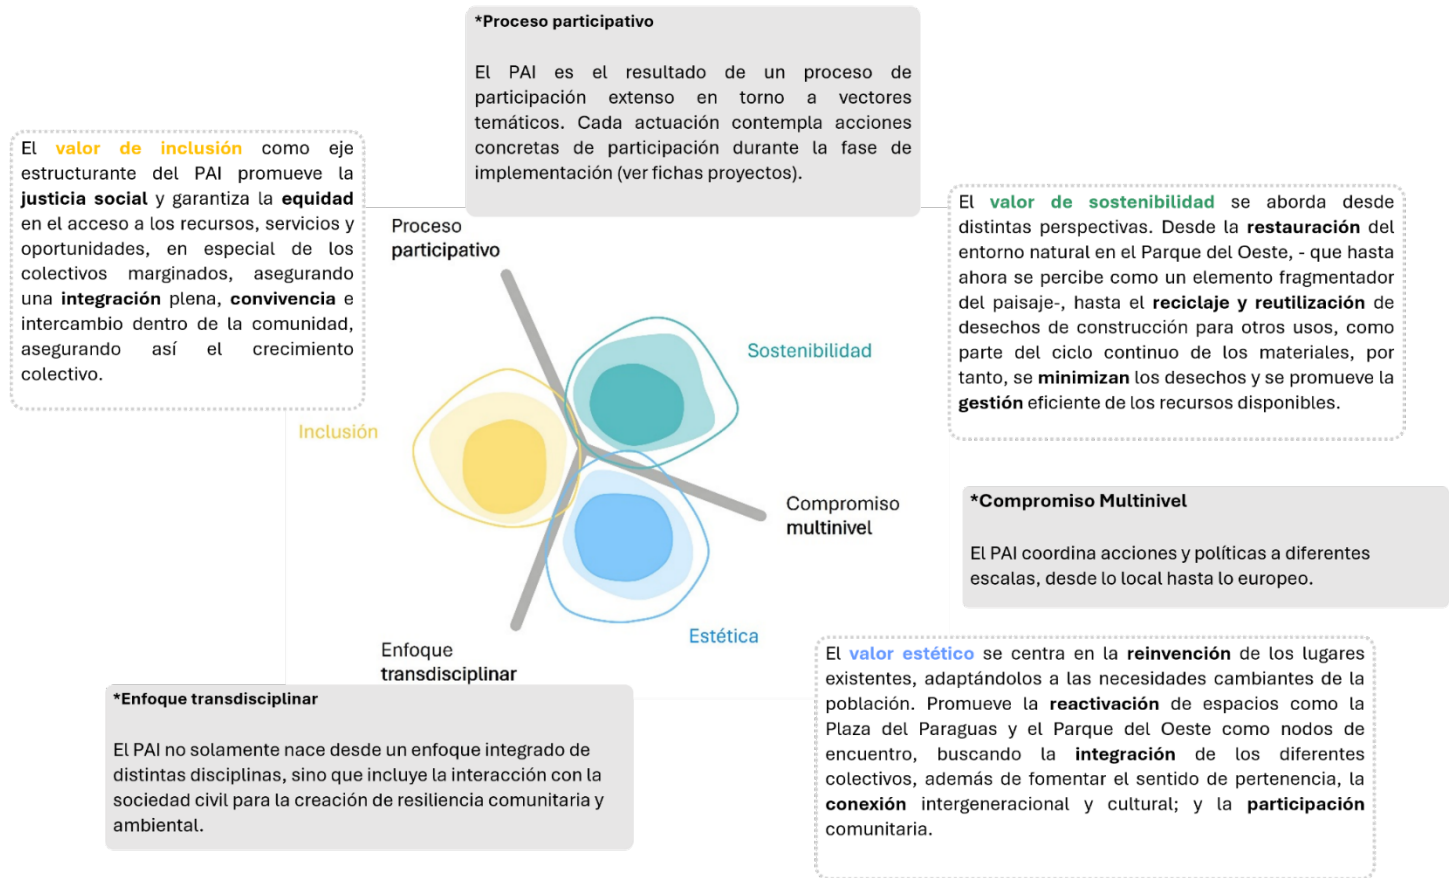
*Proceso participativo

El PAI es el resultado de un proceso de participación extenso en torno a vectores temáticos. Cada actuación contempla acciones concretas de participación durante la fase de implementación (ver fichas proyectos).

El valor de inclusión como eje estructurante del PAI promueve la justicia social y garantiza la equidad en el acceso a los recursos, servicios y oportunidades, en especial de los colectivos marginados, asegurando una integración plena, convivencia e intercambio dentro de la comunidad, asegurando así el crecimiento colectivo.

El valor de sostenibilidad se aborda desde distintas perspectivas. Desde la restauración del entorno natural en el Parque del Oeste, - que hasta ahora se percibe como un elemento fragmentador del paisaje-, hasta el reciclaje y reutilización de desechos de construcción para otros usos, como parte del ciclo continuo de los materiales, por tanto, se minimizan los desechos y se promueve la gestión eficiente de los recursos disponibles.

Proceso participativo

Sostenibilidad

Inclusión

Compromiso multinivel

Estética

Enfoque transdisciplinar

*Compromiso Multinivel

El PAI coordina acciones y políticas a diferentes escalas, desde lo local hasta lo europeo.

*Enfoque transdisciplinar

El PAI no solamente nace desde un enfoque integrado de distintas disciplinas, sino que incluye la interacción con la sociedad civil para la creación de resiliencia comunitaria y ambiental.

El valor estético se centra en la reinvención de los lugares existentes, adaptándolos a las necesidades cambiantes de la población. Promueve la reactivación de espacios como la Plaza del Paraguas y el Parque del Oeste como nodos de encuentro, buscando la integración de los diferentes colectivos, además de fomentar el sentido de pertenencia, la conexión intergeneracional y cultural; y la participación comunitaria.